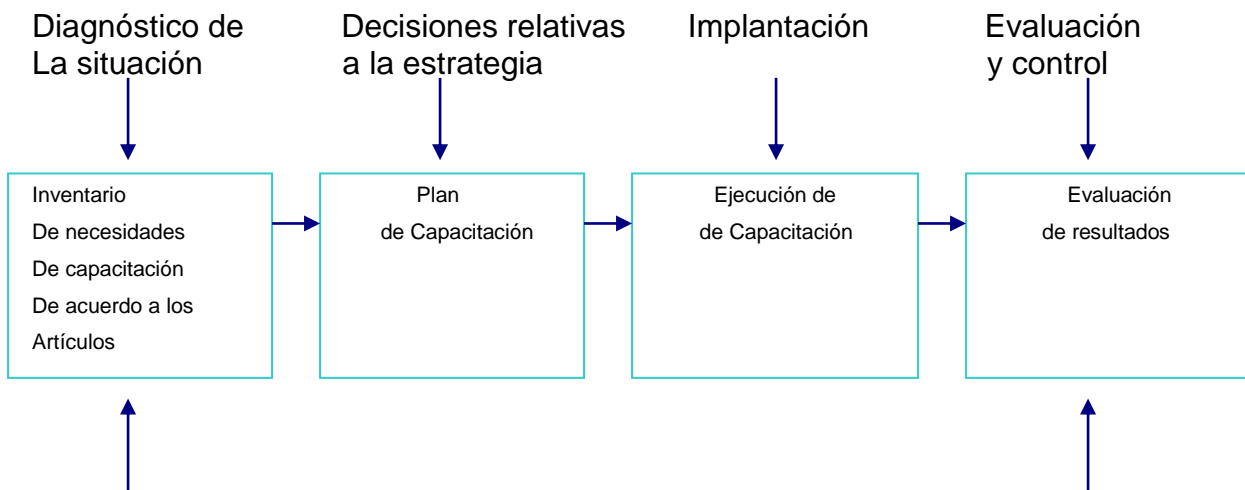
Diagnóstico de La situación

Decisiones relativas a la estrategia

Implantación

Evaluación y control

Inventario De necesidades De capacitación De acuerdo a los Artículos

Plan de Capacitación

Ejecución de de Capacitación

Evaluación de resultados